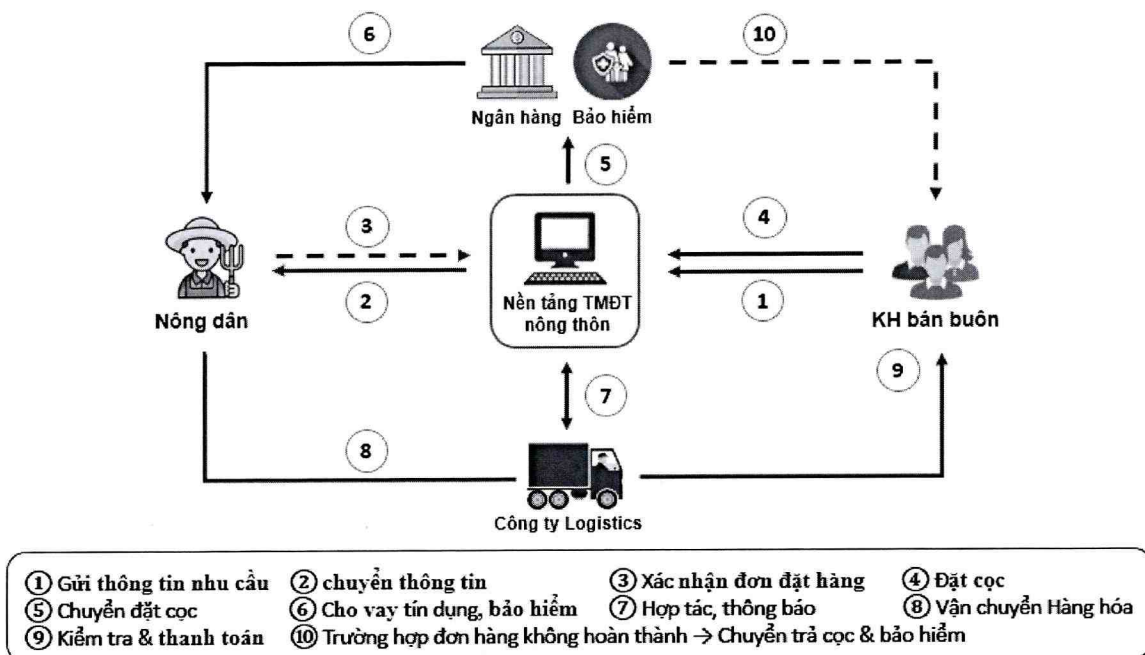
6

10

Ngân hàng Bảo hiểm

5

3

4

2

1

Nông dân

Nền tảng TMĐT nông thôn

KH bán buôn

9

7

8

Công ty Logistics

① Gửi thông tin nhu cầu ② chuyển thông tin ③ Xác nhận đơn đặt hàng ④ Đặt cọc
⑤ Chuyển đặt cọc ⑥ Cho vay tín dụng, bảo hiểm ⑦ Hợp tác, thông báo ⑧ Vận chuyển Hàng hóa
⑨ Kiểm tra & thanh toán ⑩ Trường hợp đơn hàng không hoàn thành → Chuyển trả cọc & bảo hiểm